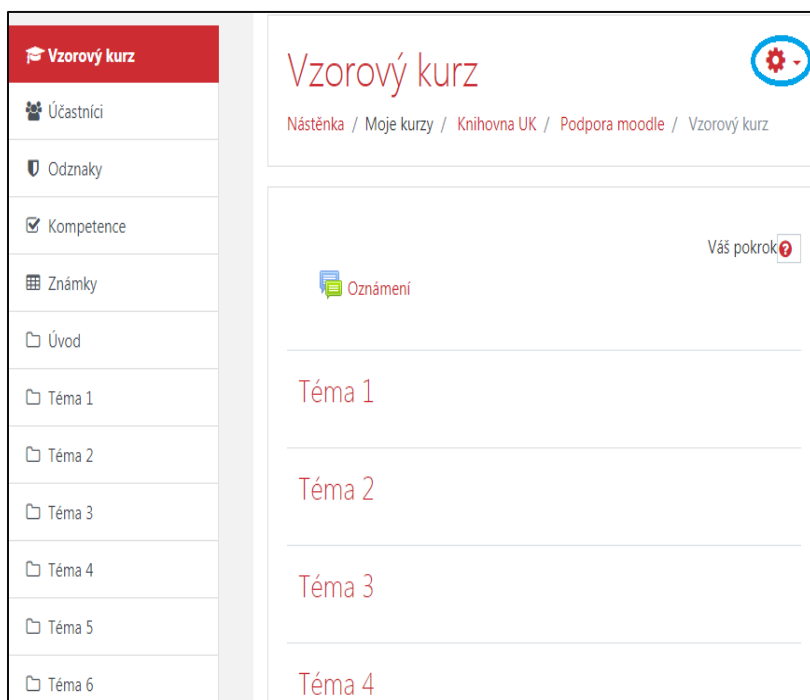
Vzorový kurz

Účastníci

Odznaky

Kompetence

Známky

Úvod

Téma 1

Téma 2

Téma 3

Téma 4

Téma 5

Téma 6

Vzorový kurz

Nástěnka / Moje kurzy / Knihovna UK / Podpora moodle / Vzorový kurz

Váš pokrok

Oznámení

Téma 1

Téma 2

Téma 3

Téma 4